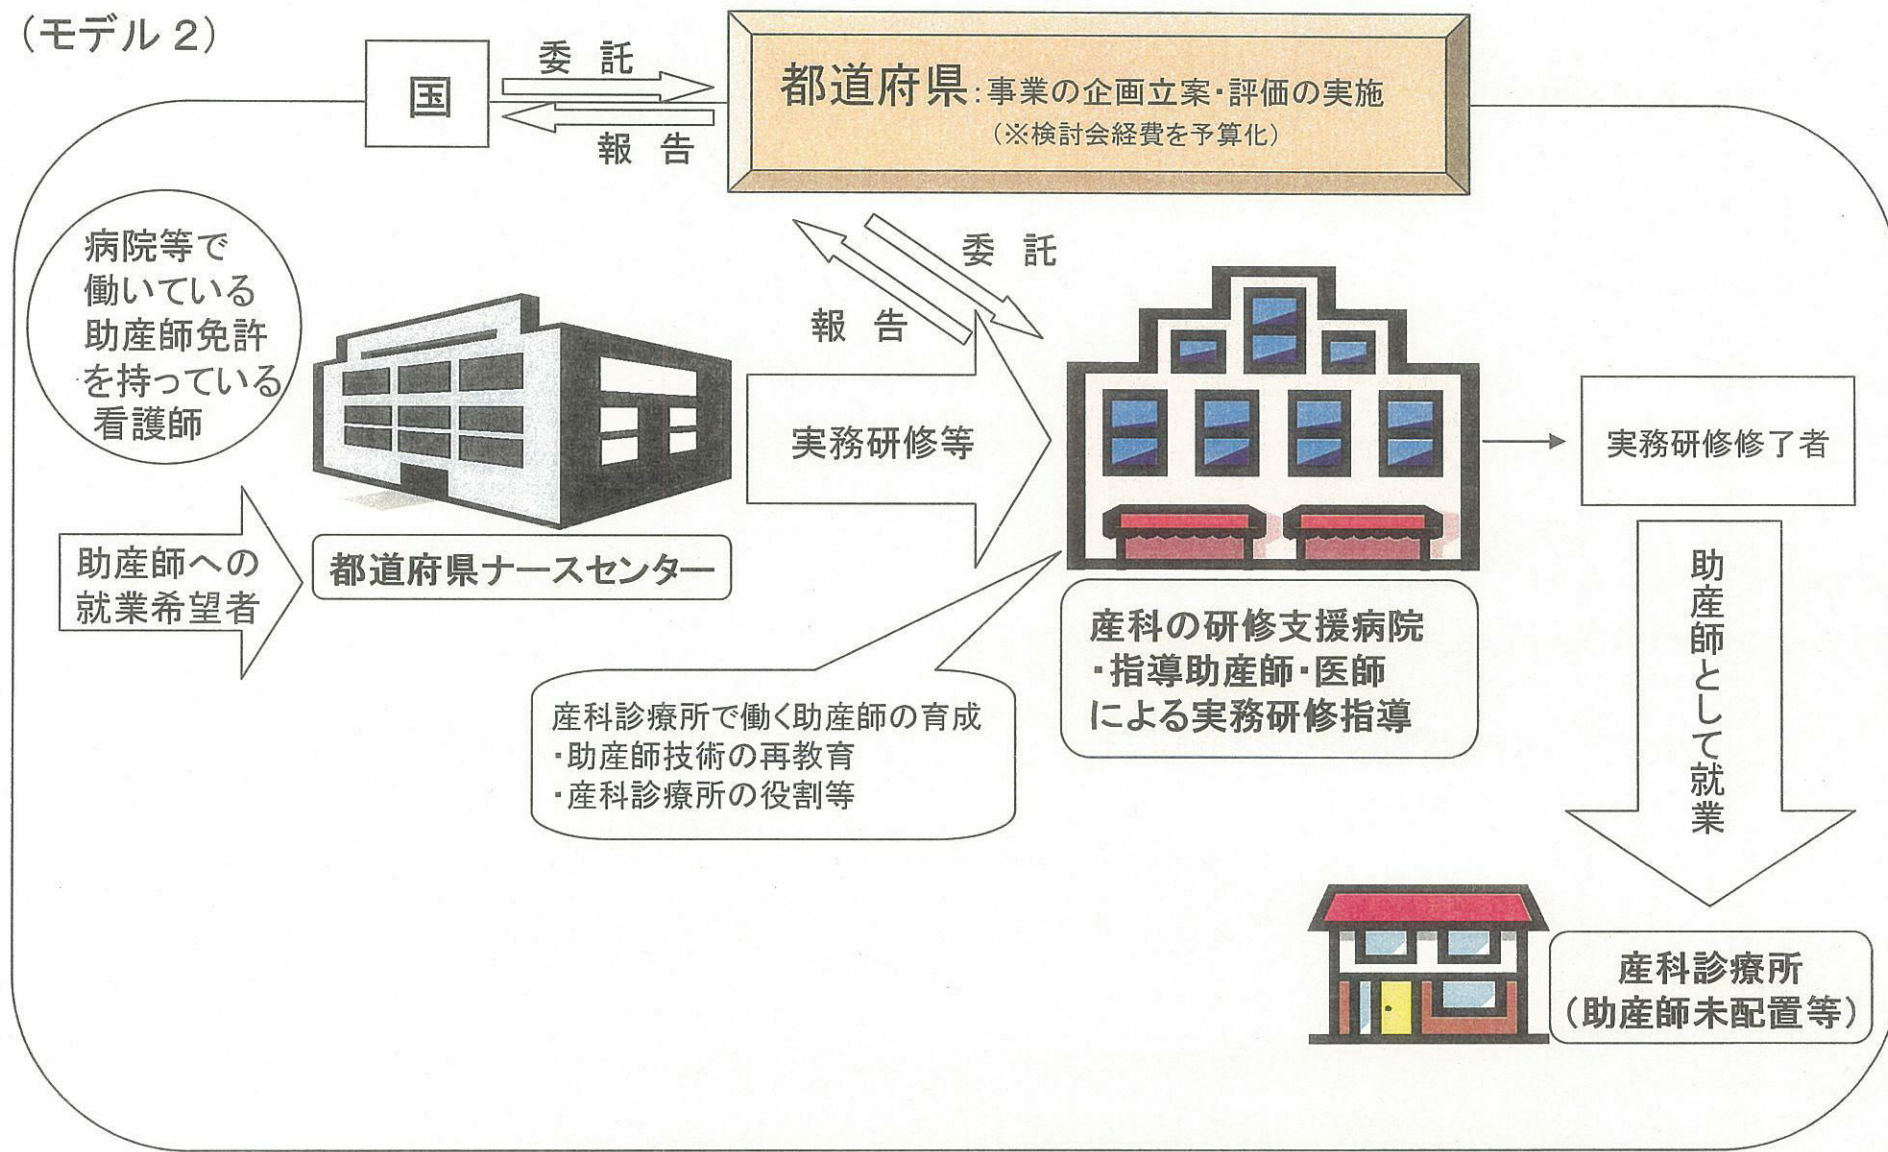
(モデル 2)

国

委 託

報 告

都道府県:事業の企画立案・評価の実施
(※検討会経費を予算化)

病院等で働いている助産師免許を持っている看護師

委 託

報 告

実務研修等

都道府県ナースセンター

助産師への就業希望者

実務研修修了者

産科の研修支援病院
・指導助産師・医師
による実務研修指導

産科診療所で働く助産師の育成
・助産師技術の再教育
・産科診療所の役割等

助産師として就業

産科診療所
(助産師未配置等)